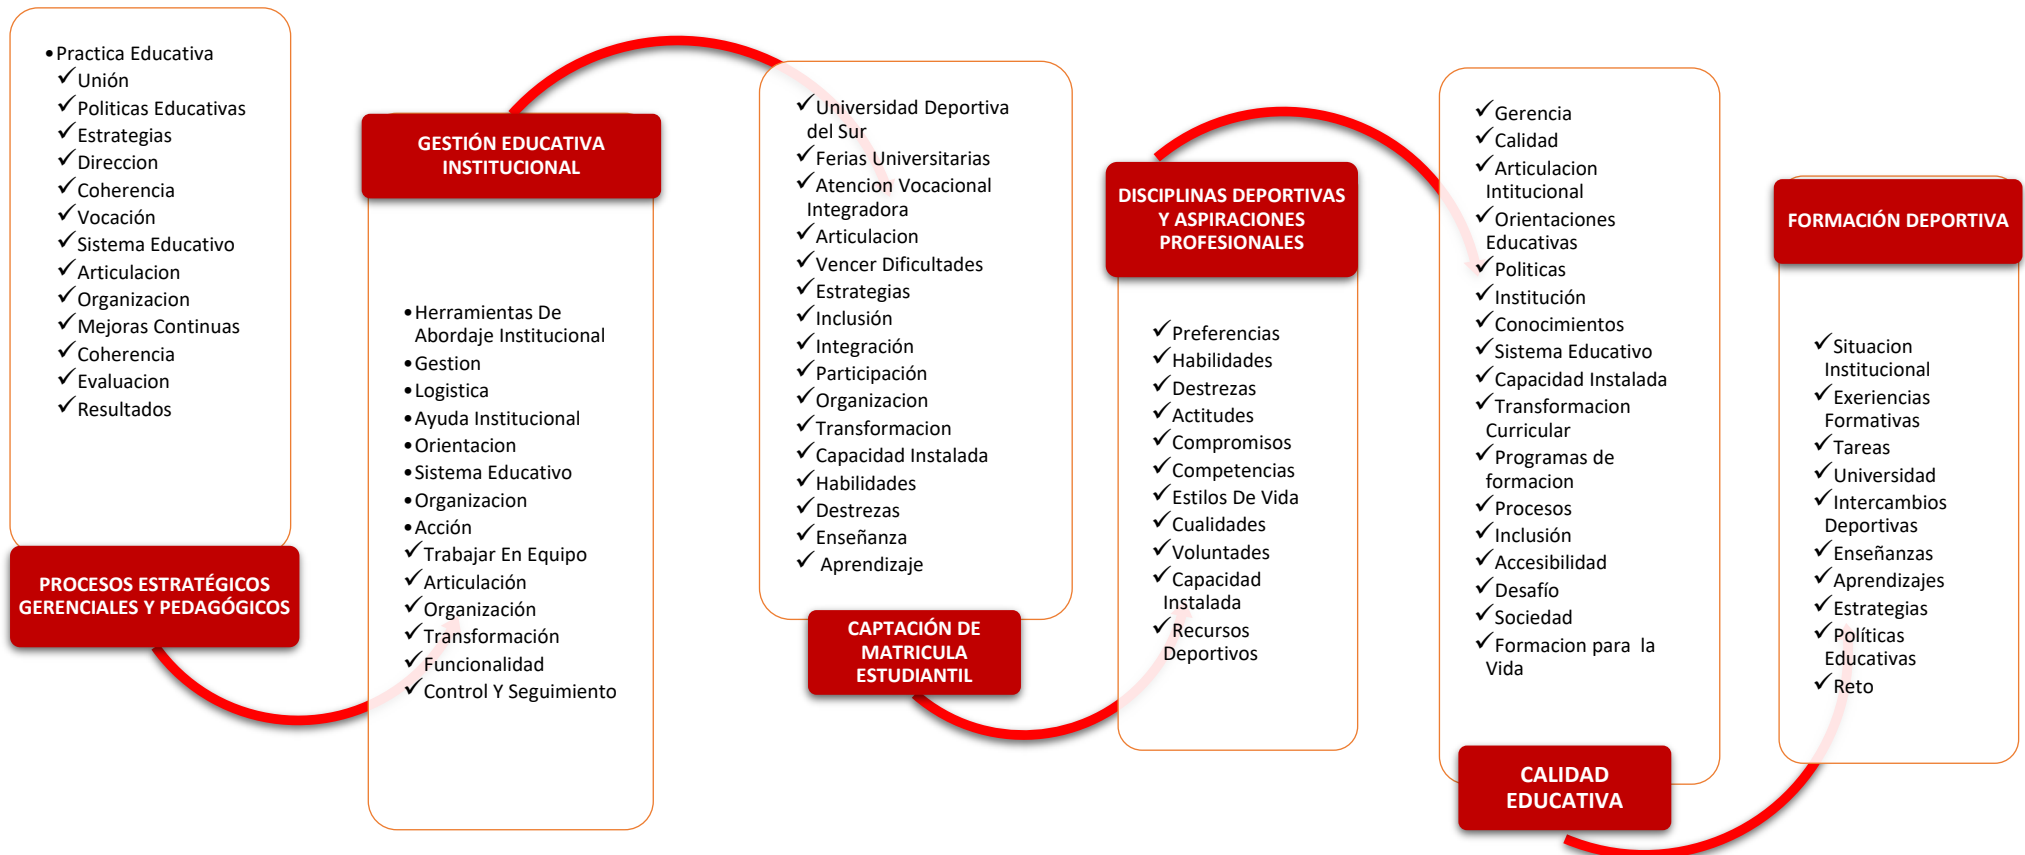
• Practica Educativa
✓ Unión
✓ Politicas Educativas
✓ Estrategias
✓ Direccion
✓ Coherencia
✓ Vocación
✓ Sistema Educativo
✓ Articulacion
✓ Organizacion
✓ Mejoras Continuas
✓ Coherencia
✓ Evaluacion
✓ Resultados

PROCESOS ESTRATÉGICOS GERENCIALES Y PEDAGÓGICOS

GESTIÓN EDUCATIVA INSTITUCIONAL

• Herramientas De Abordaje Institucional
• Gestion
• Logistica
• Ayuda Institucional
• Orientacion
• Sistema Educativo
• Organizacion
• Acción
✓ Trabajar En Equipo
✓ Articulación
✓ Organización
✓ Transformación
✓ Funcionalidad
✓ Control Y Seguimiento

✓ Universidad Deportiva del Sur
✓ Ferias Universitarias
✓ Atencion Vocacional Integradora
✓ Articulacion
✓ Vencer Dificultades
✓ Estrategias
✓ Inclusión
✓ Integración
✓ Participación
✓ Organizacion
✓ Transformacion
✓ Capacidad Instalada
✓ Habilidades
✓ Destrezas
✓ Enseñanza
✓ Aprendizaje

CAPTACIÓN DE MATRICULA ESTUDIANTIL

DISCIPLINAS DEPORTIVAS Y ASPIRACIONES PROFESIONALES

✓ Preferencias
✓ Habilidades
✓ Destrezas
✓ Actitudes
✓ Compromisos
✓ Competencias
✓ Estilos De Vida
✓ Cualidades
✓ Voluntades
✓ Capacidad Instalada
✓ Recursos Deportivos

✓ Gerencia
✓ Calidad
✓ Articulacion Intitucional
✓ Orientaciones Educativas
✓ Politicas
✓ Institución
✓ Conocimientos
✓ Sistema Educativo
✓ Capacidad Instalada
✓ Transformacion Curricular
✓ Programas de formacion
✓ Procesos
✓ Inclusión
✓ Accesibilidad
✓ Desafío
✓ Sociedad
✓ Formacion para la Vida

CALIDAD EDUCATIVA

FORMACIÓN DEPORTIVA

✓ Situacion Institucional
✓ Exeriencias Formativas
✓ Tareas
✓ Universidad
✓ Intercambios Deportivas
✓ Enseñanzas
✓ Aprendizajes
✓ Estrategias
✓ Políticas Educativas
✓ Reto